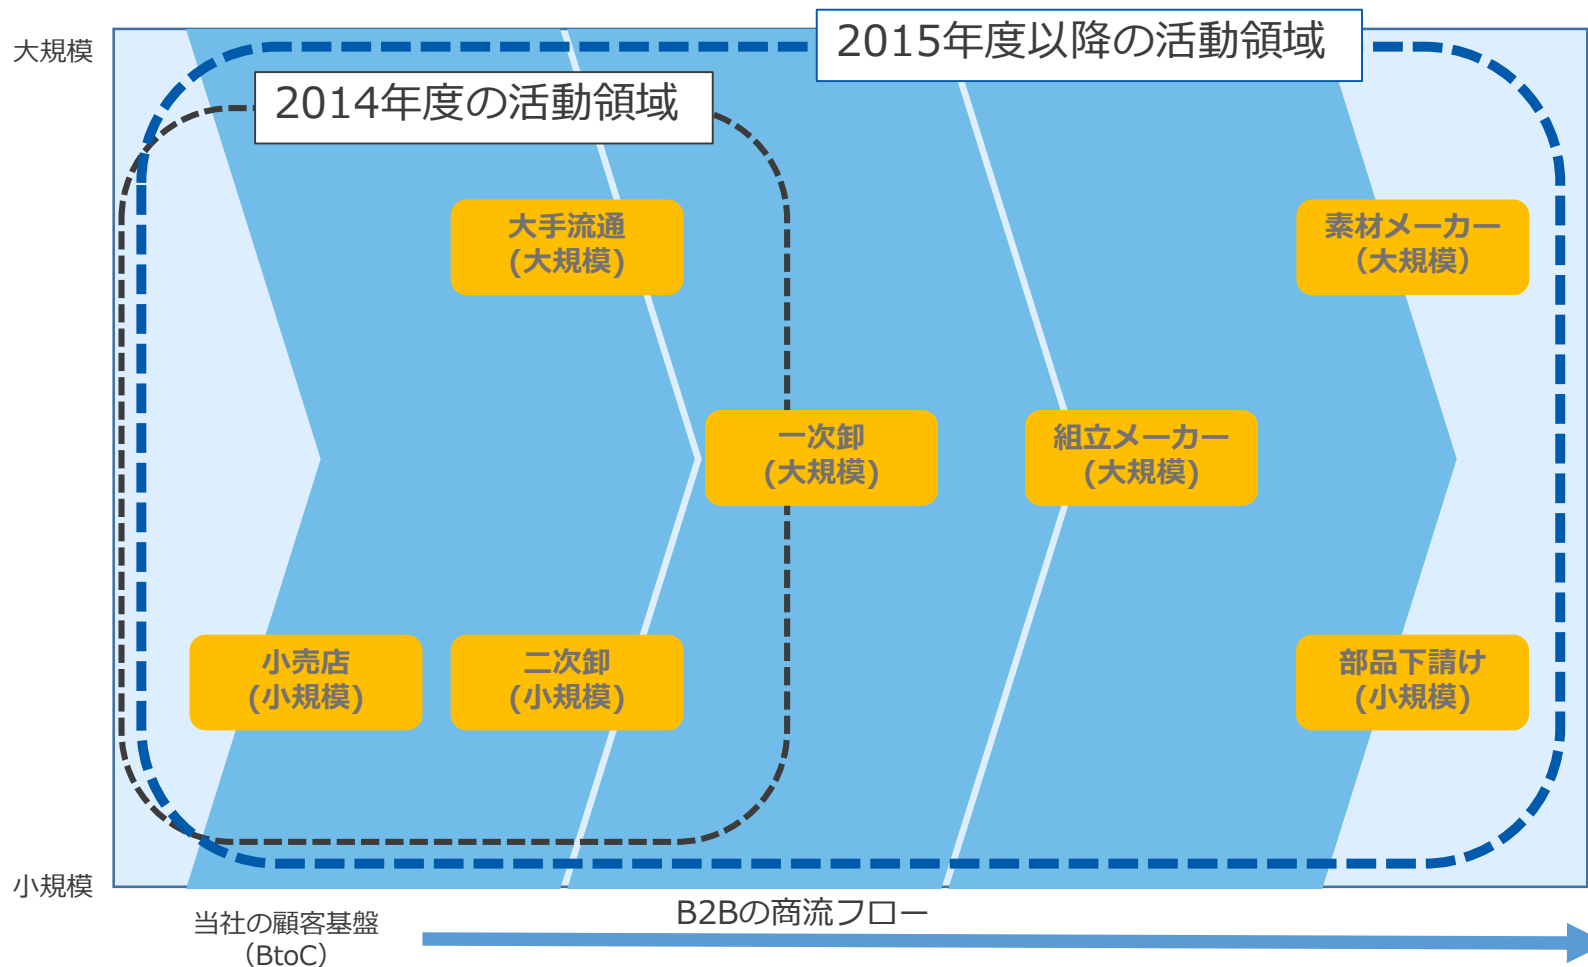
大規模

2015年度以降の活動領域

2014年度の活動領域

大手流通
(大規模)

素材メーカー
(大規模)

一次卸
(大規模)

組立メーカー
(大規模)

小売店
(小規模)

二次卸
(小規模)

部品下請け
(小規模)

小規模

当社の顧客基盤
(BtoC)

B2Bの商流フロー